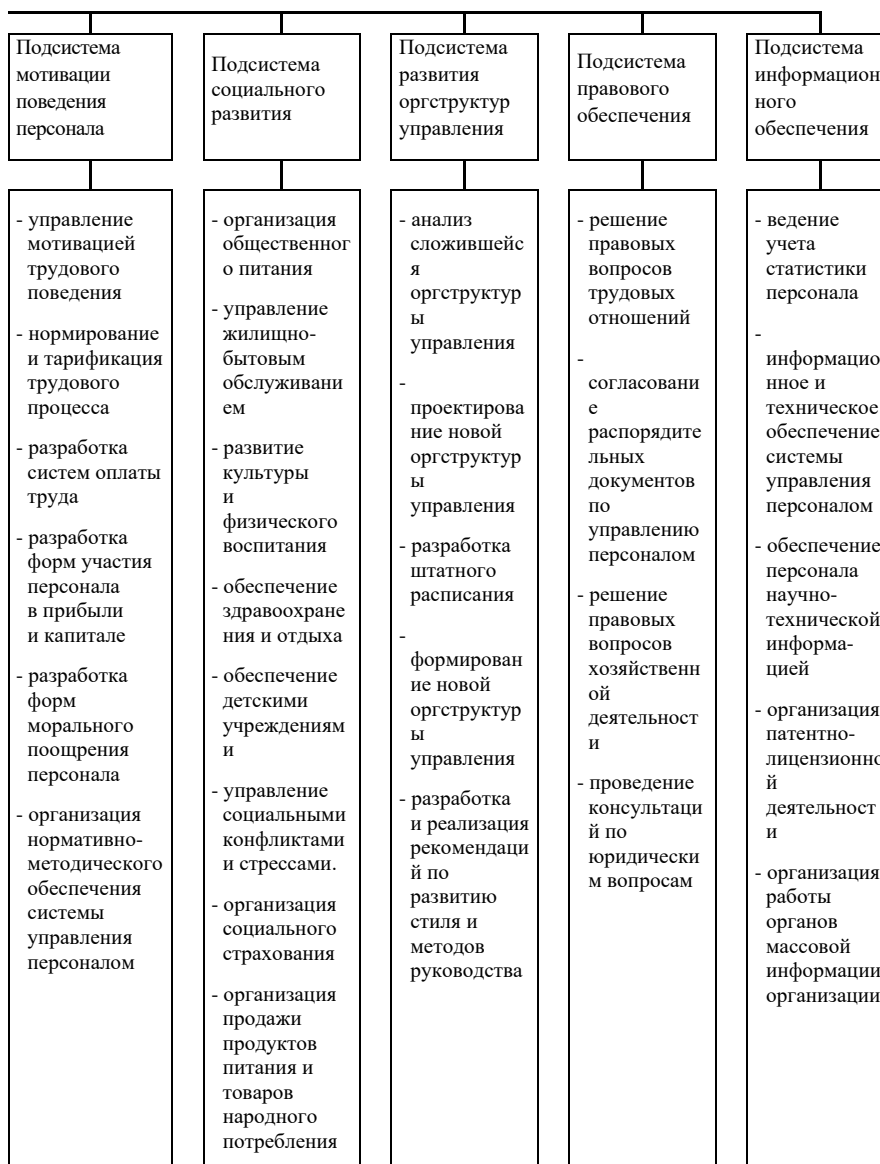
Подсистема мотивации поведения персонала

Подсистема социального развития

Подсистема развития оргструктур управления

Подсистема правового обеспечения

Подсистема информацион ного обеспечения

- управление мотивацией трудового поведения

- нормирование и тарификация трудового процесса

- разработка систем оплаты труда

- разработка форм участия персонала в прибыли и капитале

- разработка форм морального поощрения персонала

- организация нормативно-методического обеспечения системы управления персоналом

- организация общественного питания

- управление жилищно-бытовым обслуживанием

- развитие культуры и физического воспитания

- обеспечение здравоохранения и отдыха

- обеспечение детскими учреждениями

- управление социальными конфликтами и стрессами.

- организация социального страхования

- организация продажи продуктов питания и товаров народного потребления

- анализ сложившейся оргструктуры управления

- проектирование новой оргструктуры управления

- разработка штатного расписания

- формирование новой оргструктуры управления

- разработка и реализация рекомендаций по развитию стиля и методов руководства

- решение правовых вопросов трудовых отношений

- согласование распорядительных документов по управлению персоналом

- решение правовых вопросов хозяйственной деятельности

- проведение консультаций по юридическим вопросам

- ведение учета статистики персонала

- информационное и техническое обеспечение системы управления персоналом

- обеспечение персонала научно-технической информацией

- организация патентно-лицензионной деятельности

- организация работы органов массовой информации организации